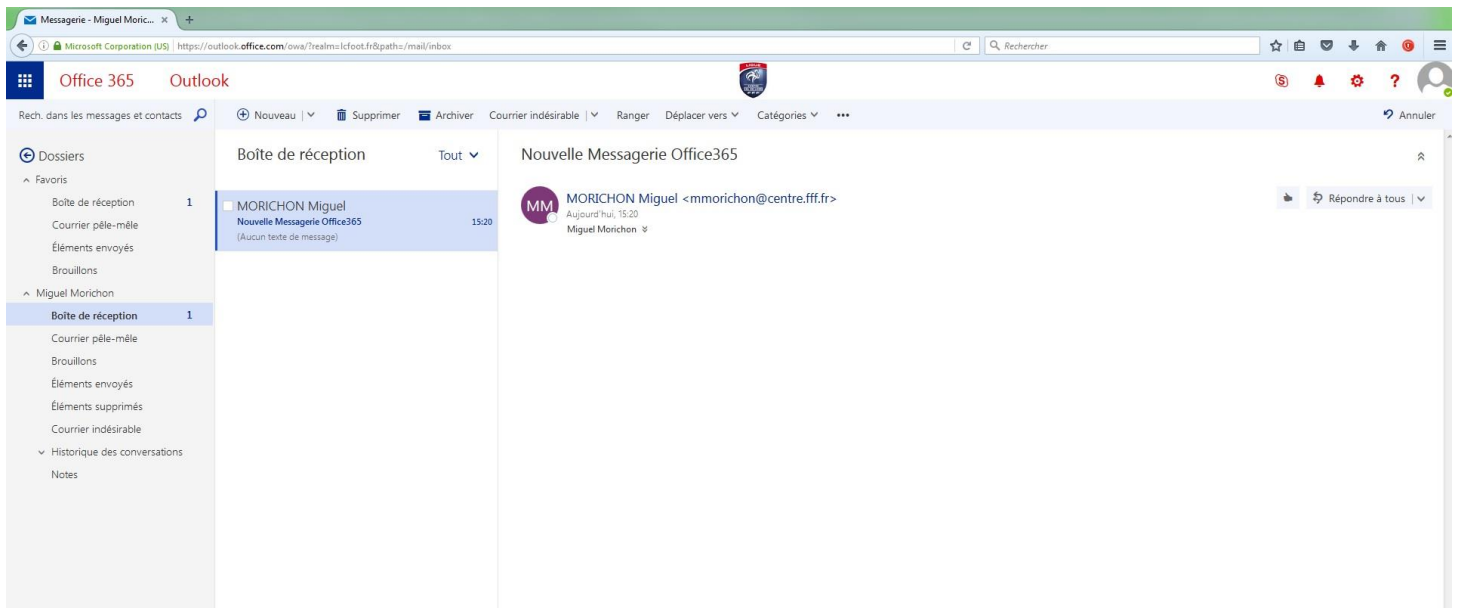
Messagerie - Miguel Moric... ×
+
Microsoft Corporation (US) https://outlook.office.com/owa/?realm=lcfoot.fr&path=/mail/inbox
Rechercher
Office 365 Outlook
Rech. dans les messages et contacts
Nouveau | Supprimer Archiver Courrier indésirable | Ranger Déplacer vers Catégories •••
Annuler
Dossiers
Favoris
Boîte de réception 1
Courrier pêle-mêle
Éléments envoyés
Brouillons
Miguel Morichon
Boîte de réception 1
Courrier pêle-mêle
Brouillons
Éléments envoyés
Éléments supprimés
Courrier indésirable
Historique des conversations
Notes
Boîte de réception
Tout
MORICHON Miguel
Nouvelle Messagerie Office365
15:20
(Aucun texte de message)
Nouvelle Messagerie Office365
MM
MORICHON Miguel <mmorichon@centre.fff.fr>
Aujourd'hui, 15:20
Miguel Morichon
Répondre à tous